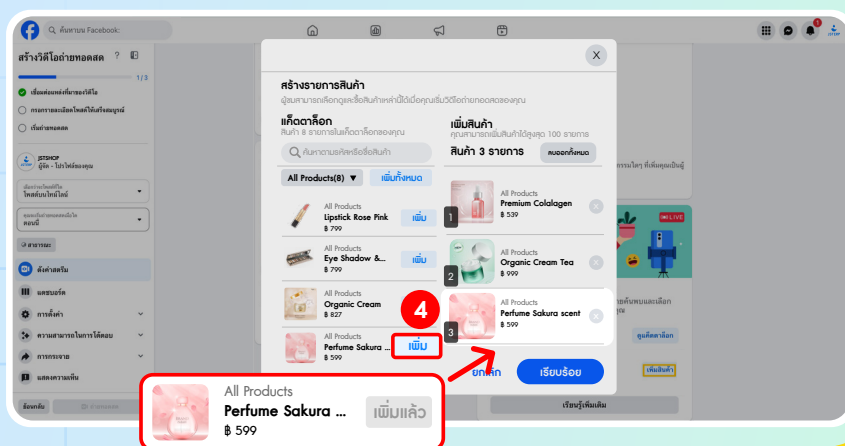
ค้นหาบน Facebook:

สร้างวิดีโอถ่ายทอดสด

1/3

เชื่อมต่อแหล่งที่มาของวิดีโอ

กรอกรายละเอียดโพสต์ให้สมบูรณ์

เริ่มถ่ายทอดสด

JSTSHOP
ผู้จัด · โปรไฟล์ของคุณ

โพสต์บนไทม์ไลน์

ตอนนี้

สาธารณะ

ตั้งค่าสตรีม

แดชบอร์ด

การตั้งค่า

ความสามารถในการโต้ตอบ

การกระจาย

แสดงความคิดเห็น

ย้อนกลับ

สร้างรายการสินค้า

ผู้ชมสามารถเลือกดูและซื้อสินค้าเหล่านี้ได้เมื่อคุณเริ่มวิดีโอถ่ายทอดสดของคุณ

แค็ตตาล็อก

สินค้า 8 รายการในแค็ตตาล็อกของคุณ

ค้นหาตามรหัสหรือชื่อสินค้า

All Products(8)

เพิ่มทั้งหมด

All Products
Lipstick Rose Pink
฿ 799
เพิ่ม

All Products
Eye Shadow &...
฿ 799
เพิ่ม

All Products
Organic Cream
฿ 827

All Products
Perfume Sakura ...
฿ 599
เพิ่ม

4

เพิ่มสินค้า

คุณสามารถเพิ่มสินค้าได้สูงสุด 100 รายการ

สินค้า 3 รายการ

ลบออกทั้งหมด

1
All Products
Premium Colalagen
฿ 539

2
All Products
Organic Cream Tea
฿ 999

3
All Products
Perfume Sakura scent
฿ 599

ยกเลิก

เรียบร้อย

ดูแค็ตตาล็อก

เพิ่มสินค้า

เรียนรู้เพิ่มเติม

LIVE

All Products
Perfume Sakura ...
฿ 599
เพิ่มแล้ว